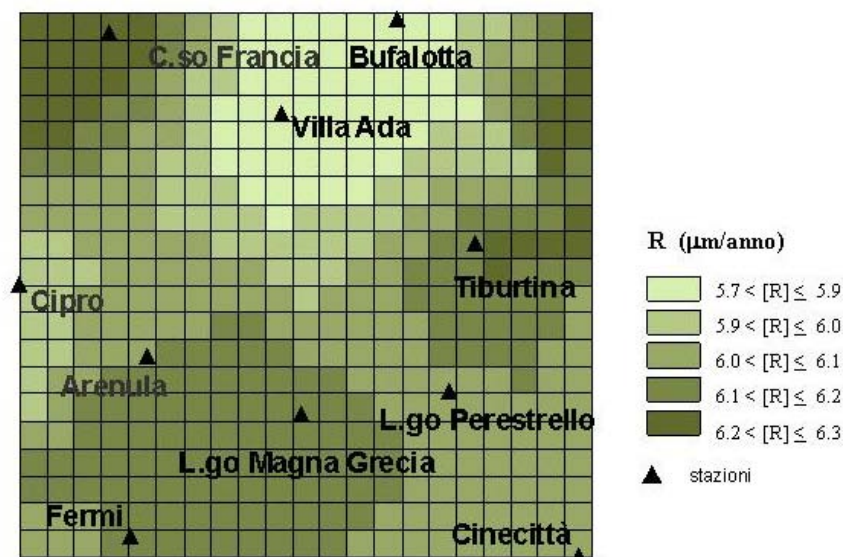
C.so Francia
Bufalotta
Villa Ada
Cipro
Tiburtina
Arenula
L.go Perestrello
L.go Magna Grecia
Fermi
Cinecittà

R ($\mu$m/anno)

$5.7 < [R] \leq 5.9$
$5.9 < [R] \leq 6.0$
$6.0 < [R] \leq 6.1$
$6.1 < [R] \leq 6.2$
$6.2 < [R] \leq 6.3$
stazioni